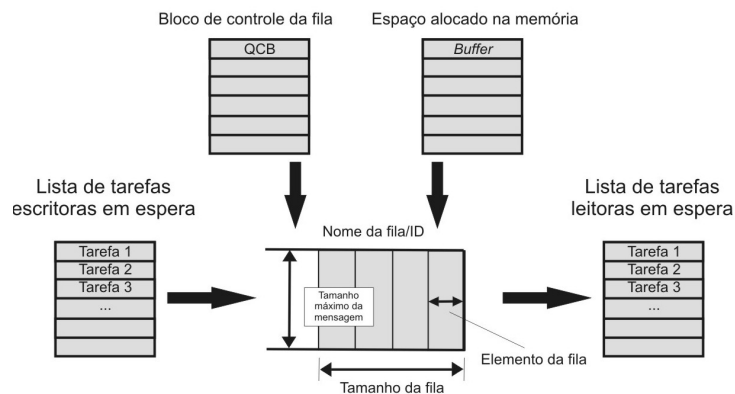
Bloco de controle da fila

QCB

Espaço alocado na memória

Buffer

Lista de tarefas escritoras em espera

Tarefa 1
Tarefa 2
Tarefa 3
...

Nome da fila/ID

Tamanho máximo da mensagem

Elemento da fila

Tamanho da fila

Lista de tarefas leitoras em espera

Tarefa 1
Tarefa 2
Tarefa 3
...